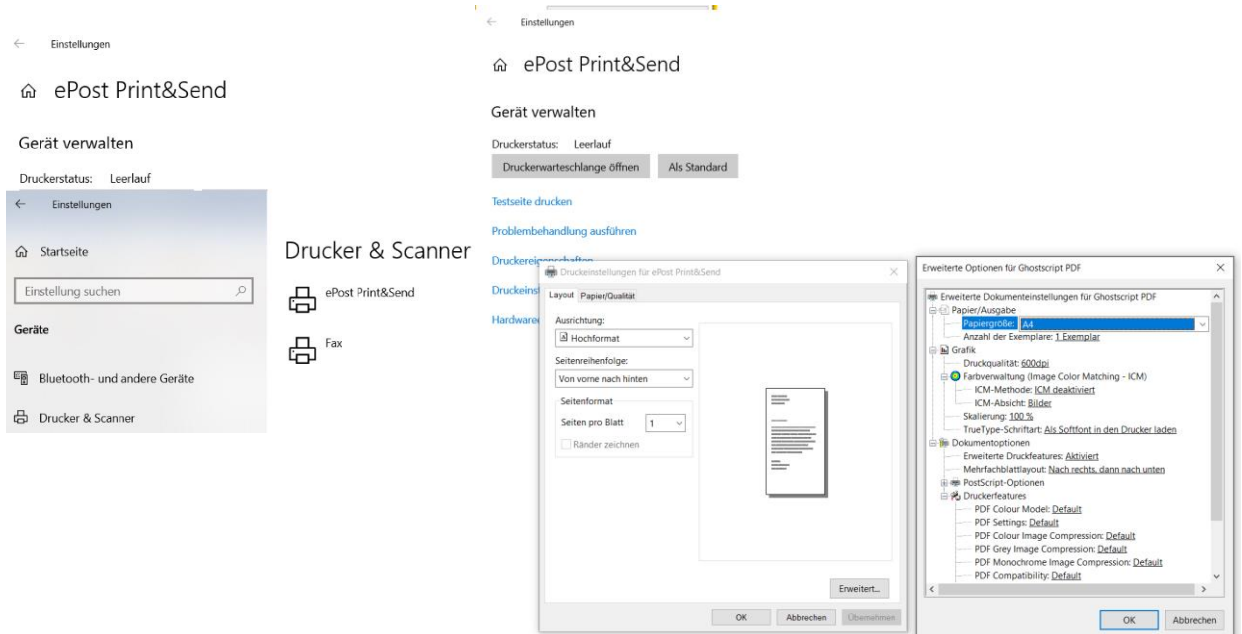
Einstellungen

ePost Print&Send

Gerät verwalten

Druckerstatus: Leerlauf

Einstellungen

Startseite

Einstellung suchen

Geräte

Bluetooth- und andere Geräte

Drucker & Scanner

Drucker & Scanner

ePost Print&Send

Fax

Einstellungen

ePost Print&Send

Gerät verwalten

Druckerstatus: Leerlauf

Druckerwarteschlange öffnen

Als Standard

Testseite drucken

Problembehandlung ausführen

Druckere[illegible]

Druckeinst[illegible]

Hardware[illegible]

Druckeinstellungen für ePost Print&Send

Layout | Papier/Qualität

Ausrichtung:

Hochformat

Seitenreihenfolge:

Von vorne nach hinten

Seitenformat

Seiten pro Blatt 1

Ränder zeichnen

Erweitert...

OK | Abbrechen | Übernehmen

Erweiterte Optionen für Ghostscript PDF

Erweiterte Dokumenteinstellungen für Ghostscript PDF
Papier/Ausgabe
Papiergröße: A4
Anzahl der Exemplare: 1 Exemplar
Grafik
Druckqualität: 600dpi
Farbverwaltung (Image Color Matching - ICM)
ICM-Methode: ICM deaktiviert
ICM-Absicht: Bilder
Skalierung: 100 %
TrueType-Schriftart: Als Softfont in den Drucker laden
Dokumentoptionen
Erweiterte Druckfeatures: Aktiviert
Mehrfachblattlayout: Nach rechts, dann nach unten
PostScript-Optionen
Druckerfeatures
PDF Colour Model: Default
PDF Settings: Default
PDF Colour Image Compression: Default
PDF Grey Image Compression: Default
PDF Monochrome Image Compression: Default
PDF Compatibility: Default

OK | Abbrechen